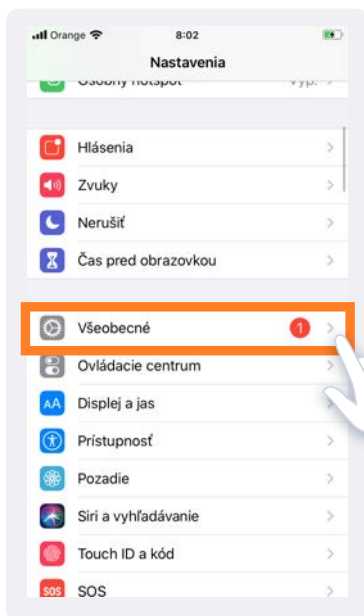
Orange 8:02

Nastavenia

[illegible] Vyp. >

Hlásenia >

Zvuky >

Nerušiť >

Čas pred obrazovkou >

Všeobecné 1 >

Ovládacie centrum >

AA Displej a jas >

Prístupnosť >

Pozadie >

Siri a vyhľadávanie >

Touch ID a kód >

SOS SOS >